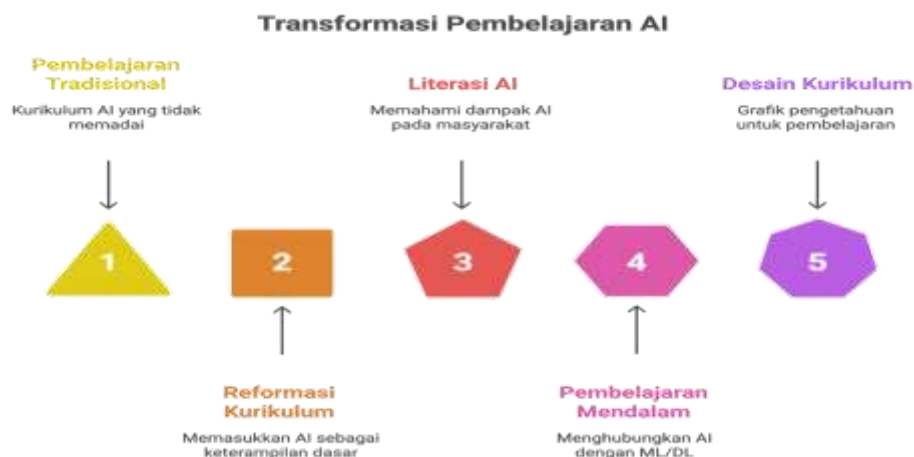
Transformasi Pembelajaran AI

Pembelajaran Tradisional

Kurikulum AI yang tidak memadai

Literasi AI

Memahami dampak AI pada masyarakat

Desain Kurikulum

Grafik pengetahuan untuk pembelajaran

1

2

3

4

5

Reformasi Kurikulum

Memasukkan AI sebagai keterampilan dasar

Pembelajaran Mendalam

Menghubungkan AI dengan ML/DL